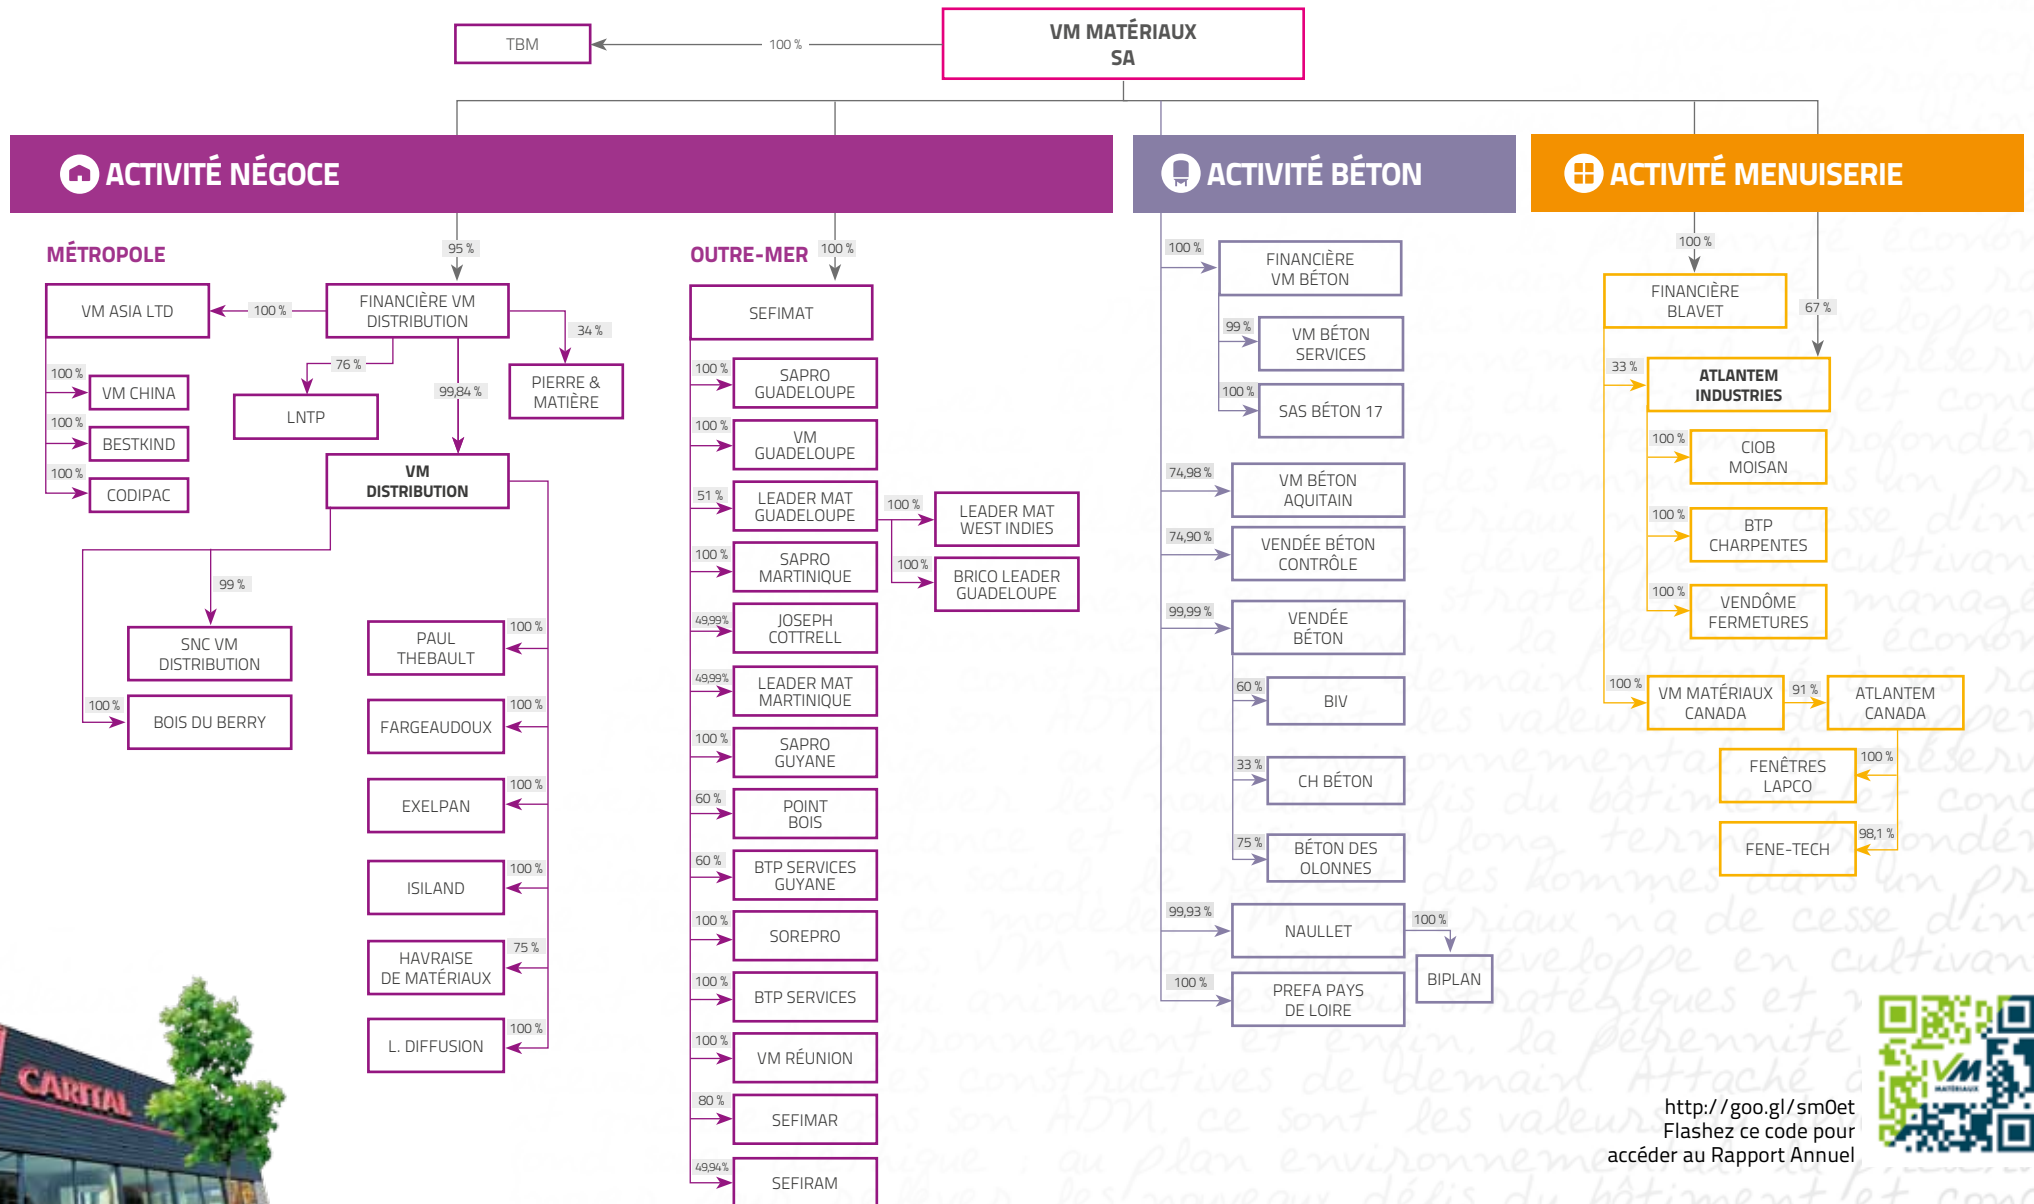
VM MATÉRIAUX SA

TBM

100 %

ACTIVITÉ NÉGOCE

ACTIVITÉ BÉTON

ACTIVITÉ MENUISERIE

MÉTROPOLE

95 %

FINANCIÈRE VM DISTRIBUTION

100 %

VM ASIA LTD

34 %

PIERRE & MATIÈRE

76 %

LNTP

99,84 %

VM DISTRIBUTION

100 %

VM CHINA

100 %

BESTKIND

100 %

CODIPAC

99 %

SNC VM DISTRIBUTION

100 %

BOIS DU BERRY

100 %

PAUL THEBAULT

100 %

FARGEAUDOUX

100 %

EXELPAN

100 %

ISILAND

75 %

HAVRAISE DE MATÉRIAUX

100 %

L. DIFFUSION

OUTRE-MER

100 %

SEFIMAT

100 %

SAPRO GUADELOUPE

100 %

VM GUADELOUPE

51 %

LEADER MAT GUADELOUPE

100 %

LEADER MAT WEST INDIES

100 %

BRICO LEADER GUADELOUPE

100 %

SAPRO MARTINIQUE

49,99%

JOSEPH COTTRELL

49,99%

LEADER MAT MARTINIQUE

100 %

SAPRO GUYANE

60 %

POINT BOIS

60 %

BTP SERVICES GUYANE

100 %

SOREPRO

100 %

BTP SERVICES

100 %

VM RÉUNION

80 %

SEFIMAR

49,94 %

SEFIRAM

100 %

FINANCIÈRE VM BÉTON

99 %

VM BÉTON SERVICES

100 %

SAS BÉTON 17

74,98 %

VM BÉTON AQUITAIN

74,90 %

VENDÉE BÉTON CONTRÔLE

99,99 %

VENDÉE BÉTON

60 %

BIV

33 %

CH BÉTON

75 %

BÉTON DES OLONNES

99,93 %

NAULLET

100 %

BIPLAN

100 %

PREFA PAYS DE LOIRE

100 %

FINANCIÈRE BLAVET

67 %

33 %

ATLANTEM INDUSTRIES

100 %

CIOB MOISAN

100 %

BTP CHARPENTES

100 %

VENDÔME FERMETURES

100 %

VM MATÉRIAUX CANADA

91 %

ATLANTEM CANADA

100 %

FENÊTRES LAPCO

98,1 %

FENE-TECH

http://goo.gl/sm0et
Flashez ce code pour accéder au Rapport Annuel

CARITAL